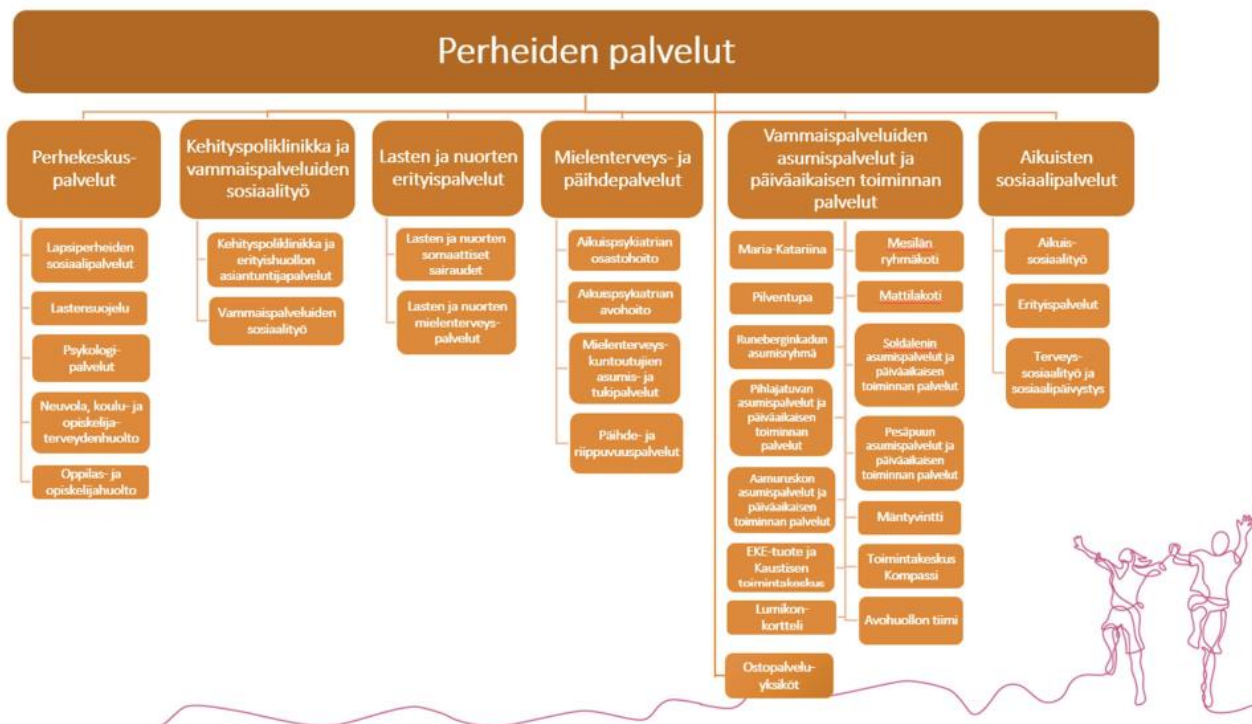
Perheiden palvelut

Perhekeskuspalvelut

Lapsiperheiden sosiaalipalvelut

Lastensuojelu

Psykologipalvelut

Neuvola, koulu- ja opiskelijaterveydenhuolto

Oppilas- ja opiskelijahuolto

Kehityspoliklinikka ja vammaispalveluiden sosiaalityö

Kehityspoliklinikka ja erityishuollon asiantuntijapalvelut

Vammaispalveluiden sosiaalityö

Lasten ja nuorten erityispalvelut

Lasten ja nuorten somaattiset sairaudet

Lasten ja nuorten mielenterveyspalvelut

Mielenterveys- ja päihdepalvelut

Aikuispsykiatrian osastohoito

Aikuispsykiatrian avohoito

Mielenterveyskuntoutujien asumis- ja tukipalvelut

Päihde- ja riippuvuuspalvelut

Vammaispalveluiden asumispalvelut ja päiväaikaisen toiminnan palvelut

Maria-Katariina

Pilventupa

Runeberginkadun asumisryhmä

Pihlajatuvan asumispalvelut ja päiväaikaisen toiminnan palvelut

Aamuruskon asumispalvelut ja päiväaikaisen toiminnan palvelut

EKE-tuote ja Kaustisen toimintakeskus

Lumikonkortteli

Mesilän ryhmäkoti

Mattilakoti

Soldalenin asumispalvelut ja päiväaikaisen toiminnan palvelut

Pesäpuun asumispalvelut ja päiväaikaisen toiminnan palvelut

Mäntyvintti

Toimintakeskus Kompassi

Avohuollon tiimi

Ostopalveluyksiköt

Aikuisten sosiaalipalvelut

Aikuissosiaalityö

Erityispalvelut

Terveyssosiaalityö ja sosiaalipäivystys